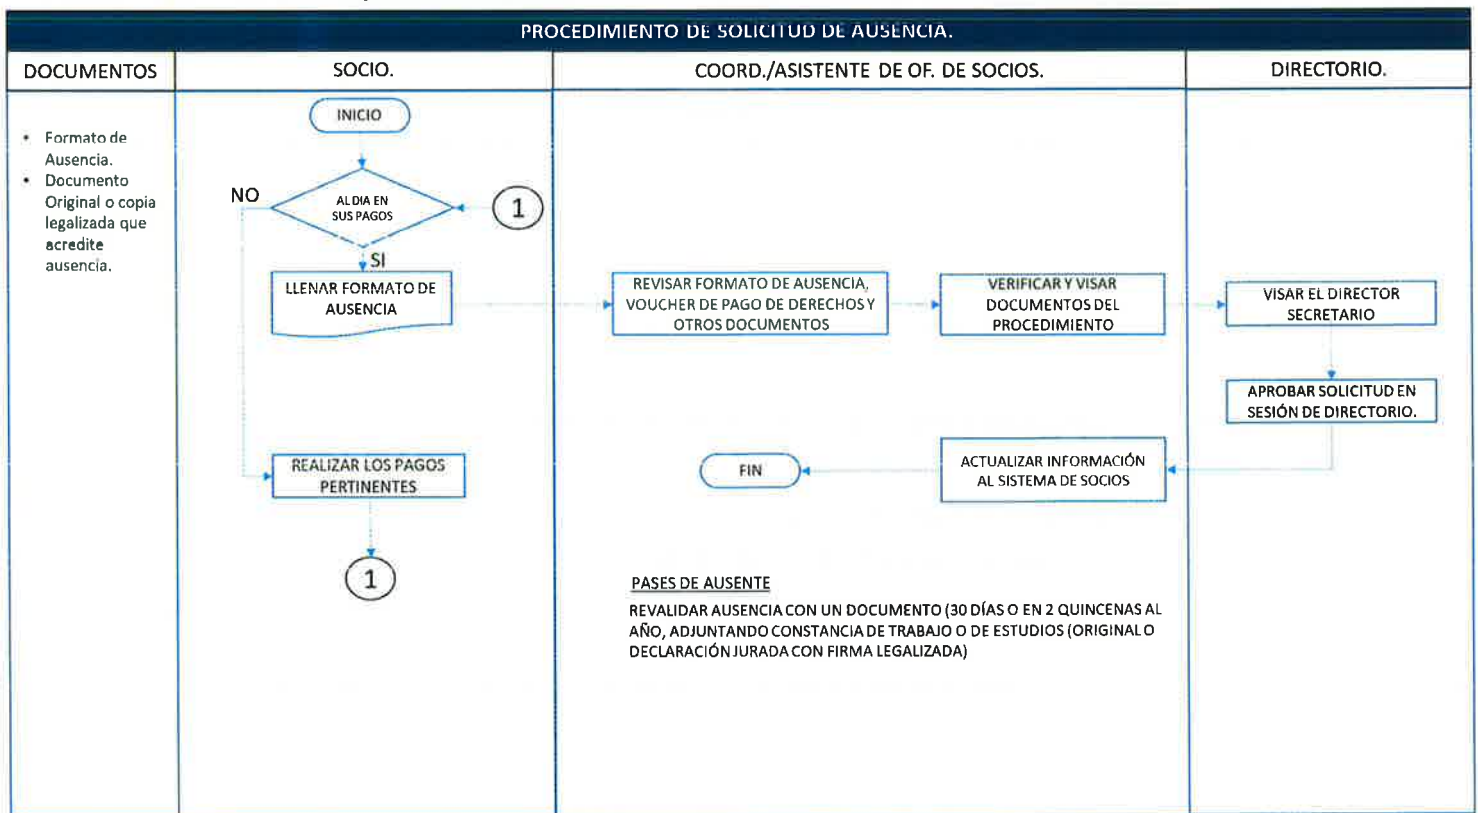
PROCEDIMIENTO DE SOLICITUD DE AUSENCIA.

| DOCUMENTOS | SOCIO. | COORD./ASISTENTE DE OF. DE SOCIOS. | DIRECTORIO. |
|---|---|---|---|

• Formato de Ausencia.
• Documento Original o copia legalizada que acredite ausencia.

INICIO

AL DIA EN SUS PAGOS

NO

SI

1

LLENAR FORMATO DE AUSENCIA

REVISAR FORMATO DE AUSENCIA, VOUCHER DE PAGO DE DERECHOS Y OTROS DOCUMENTOS

VERIFICAR Y VISAR DOCUMENTOS DEL PROCEDIMIENTO

VISAR EL DIRECTOR SECRETARIO

APROBAR SOLICITUD EN SESIÓN DE DIRECTORIO.

REALIZAR LOS PAGOS PERTINENTES

FIN

ACTUALIZAR INFORMACIÓN AL SISTEMA DE SOCIOS

1

PASES DE AUSENTE

REVALIDAR AUSENCIA CON UN DOCUMENTO (30 DÍAS O EN 2 QUINCENAS AL AÑO, ADJUNTANDO CONSTANCIA DE TRABAJO O DE ESTUDIOS (ORIGINAL O DECLARACIÓN JURADA CON FIRMA LEGALIZADA)